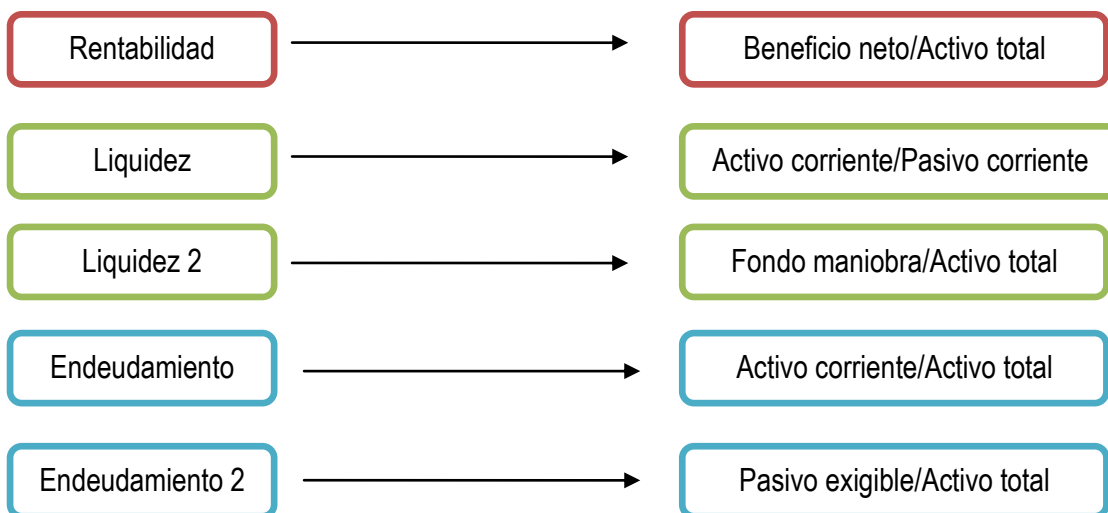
Rentabilidad

Beneficio neto/Activo total

Liquidez

Activo corriente/Pasivo corriente

Liquidez 2

Fondo maniobra/Activo total

Endeudamiento

Activo corriente/Activo total

Endeudamiento 2

Pasivo exigible/Activo total